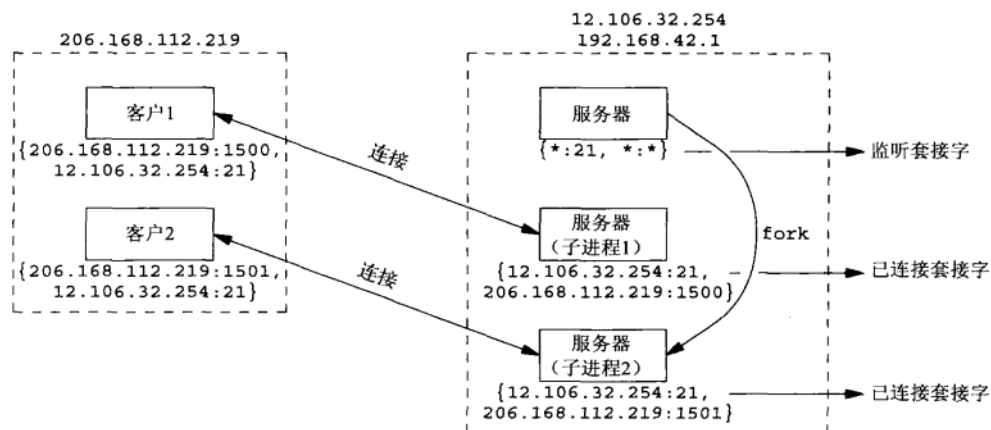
206.168.112.219

客户1

{206.168.112.219:1500, 12.106.32.254:21}

客户2

{206.168.112.219:1501, 12.106.32.254:21}

连接

连接

12.106.32.254
192.168.42.1

服务器

{*:21, *:*}

监听套接字

服务器
(子进程1)

fork

{12.106.32.254:21, 206.168.112.219:1500}

已连接套接字

服务器
(子进程2)

{12.106.32.254:21, 206.168.112.219:1501}

已连接套接字